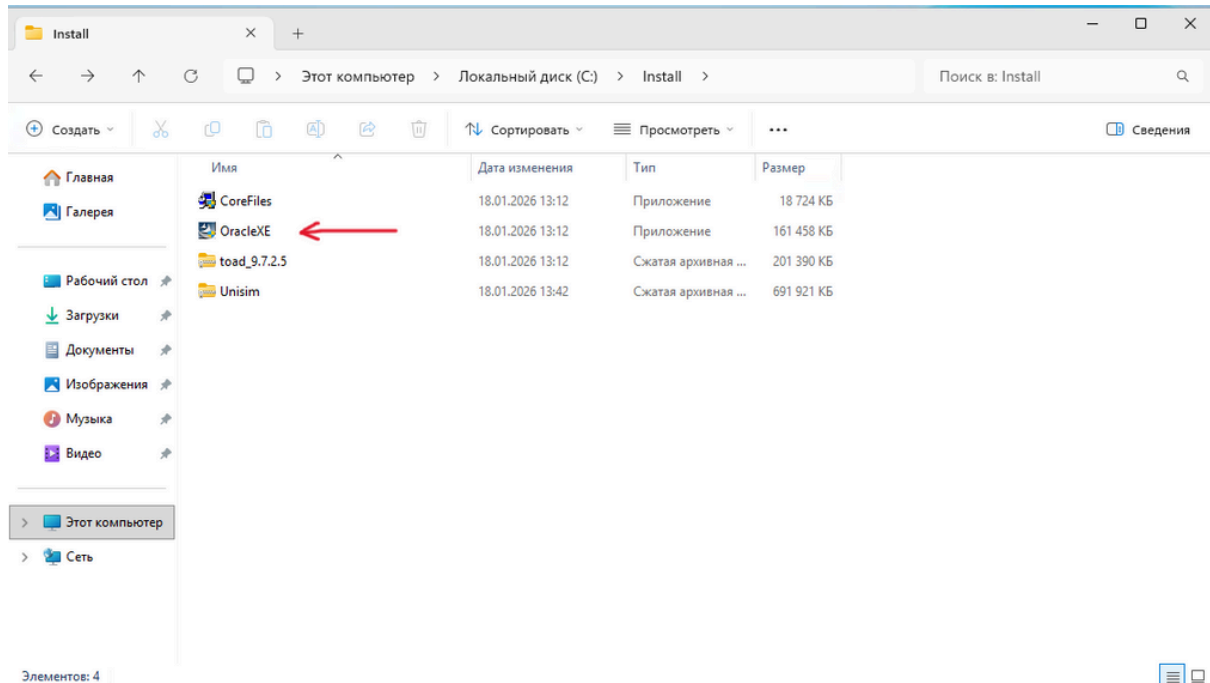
Install

Этот компьютер > Локальный диск (C:) > Install >

Поиск в: Install

Создать

Сортировать

Просмотреть

...

Сведения

Главная
Галерея

Рабочий стол
Загрузки
Документы
Изображения
Музыка
Видео

Этот компьютер
Сеть

| Имя | Дата изменения | Тип | Размер |
|---|---|---|---|
| CoreFiles | 18.01.2026 13:12 | Приложение | 18 724 КБ |
| OracleXE | 18.01.2026 13:12 | Приложение | 161 458 КБ |
| toad_9.7.2.5 | 18.01.2026 13:12 | Сжатая архивная ... | 201 390 КБ |
| Unisim | 18.01.2026 13:42 | Сжатая архивная ... | 691 921 КБ |

Элементов: 4